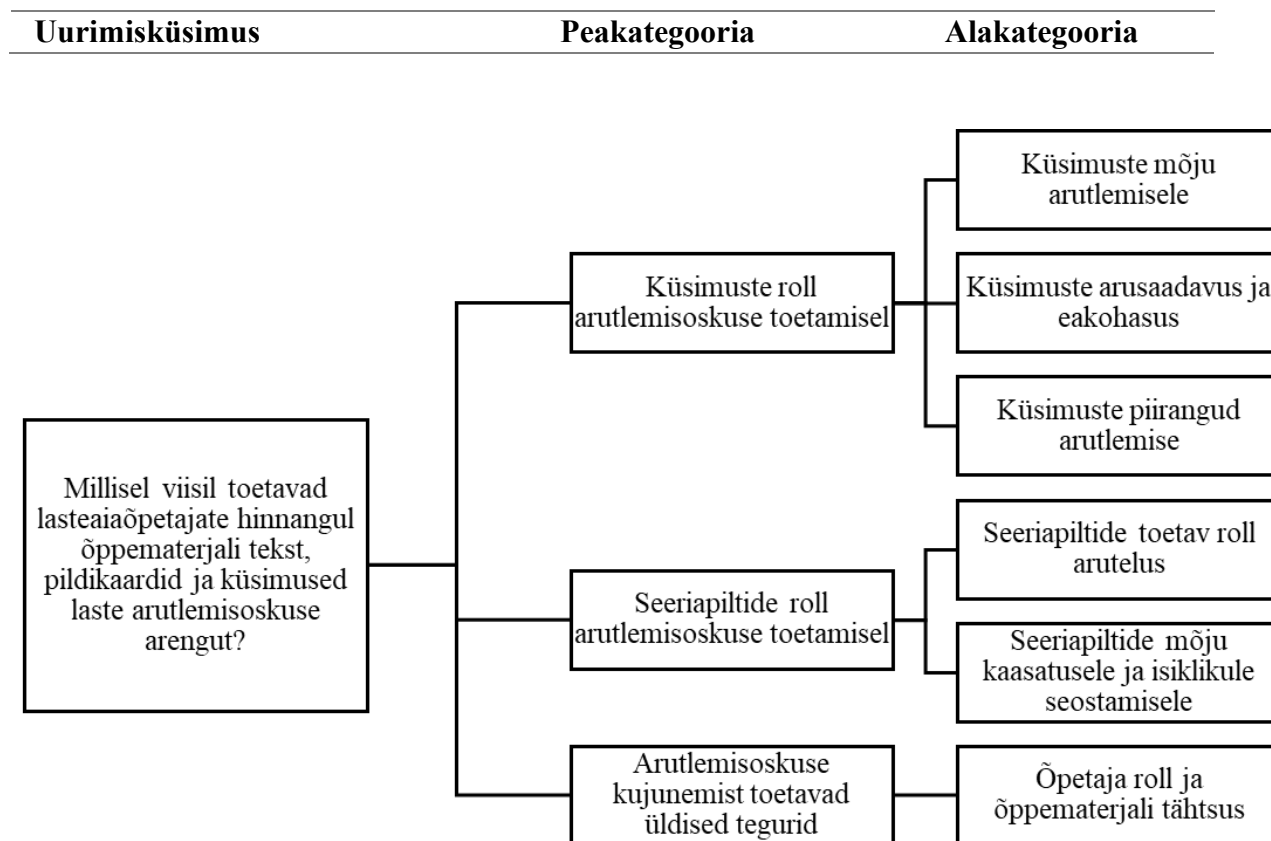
Uurimisküsimus Peakategooria Alakategooria

Millisel viisil toetavad lasteaiaõpetajate hinnangul õppematerjali tekst, pildikaardid ja küsimused laste arutlemisoskuse arengut?

Küsimuste roll arutlemisoskuse toetamisel

Küsimuste mõju arutlemisele

Küsimuste arusaadavus ja eakohasus

Küsimuste piirangud arutlemise

Seeriapiltide roll arutlemisoskuse toetamisel

Seeriapiltide toetav roll arutelus

Seeriapiltide mõju kaasatusele ja isiklikule seostamisele

Arutlemisoskuse kujunemist toetavad üldised tegurid

Õpetaja roll ja õppematerjali tähtsus